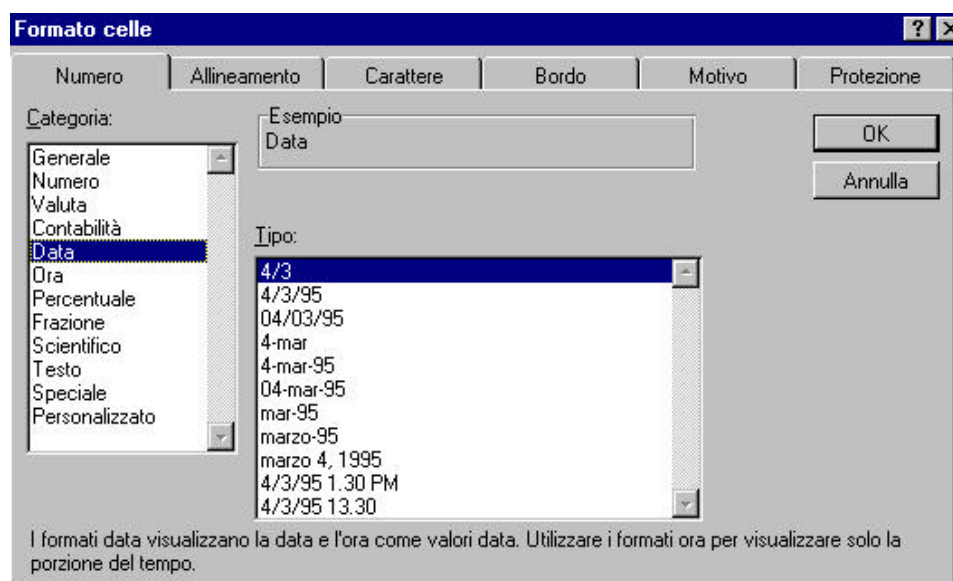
Formato celle

?

Numero | Allineamento | Carattere | Bordo | Motivo | Protezione

Categoria:

Generale
Numero
Valuta
Contabilità
Data
Ora
Percentuale
Frazione
Scientifico
Testo
Speciale
Personalizzato

Esempio
Data

OK

Annulla

Tipo:

4/3
4/3/95
04/03/95
4-mar
4-mar-95
04-mar-95
mar-95
marzo-95
marzo 4, 1995
4/3/95 1.30 PM
4/3/95 13.30

I formati data visualizzano la data e l'ora come valori data. Utilizzare i formati ora per visualizzare solo la porzione del tempo.